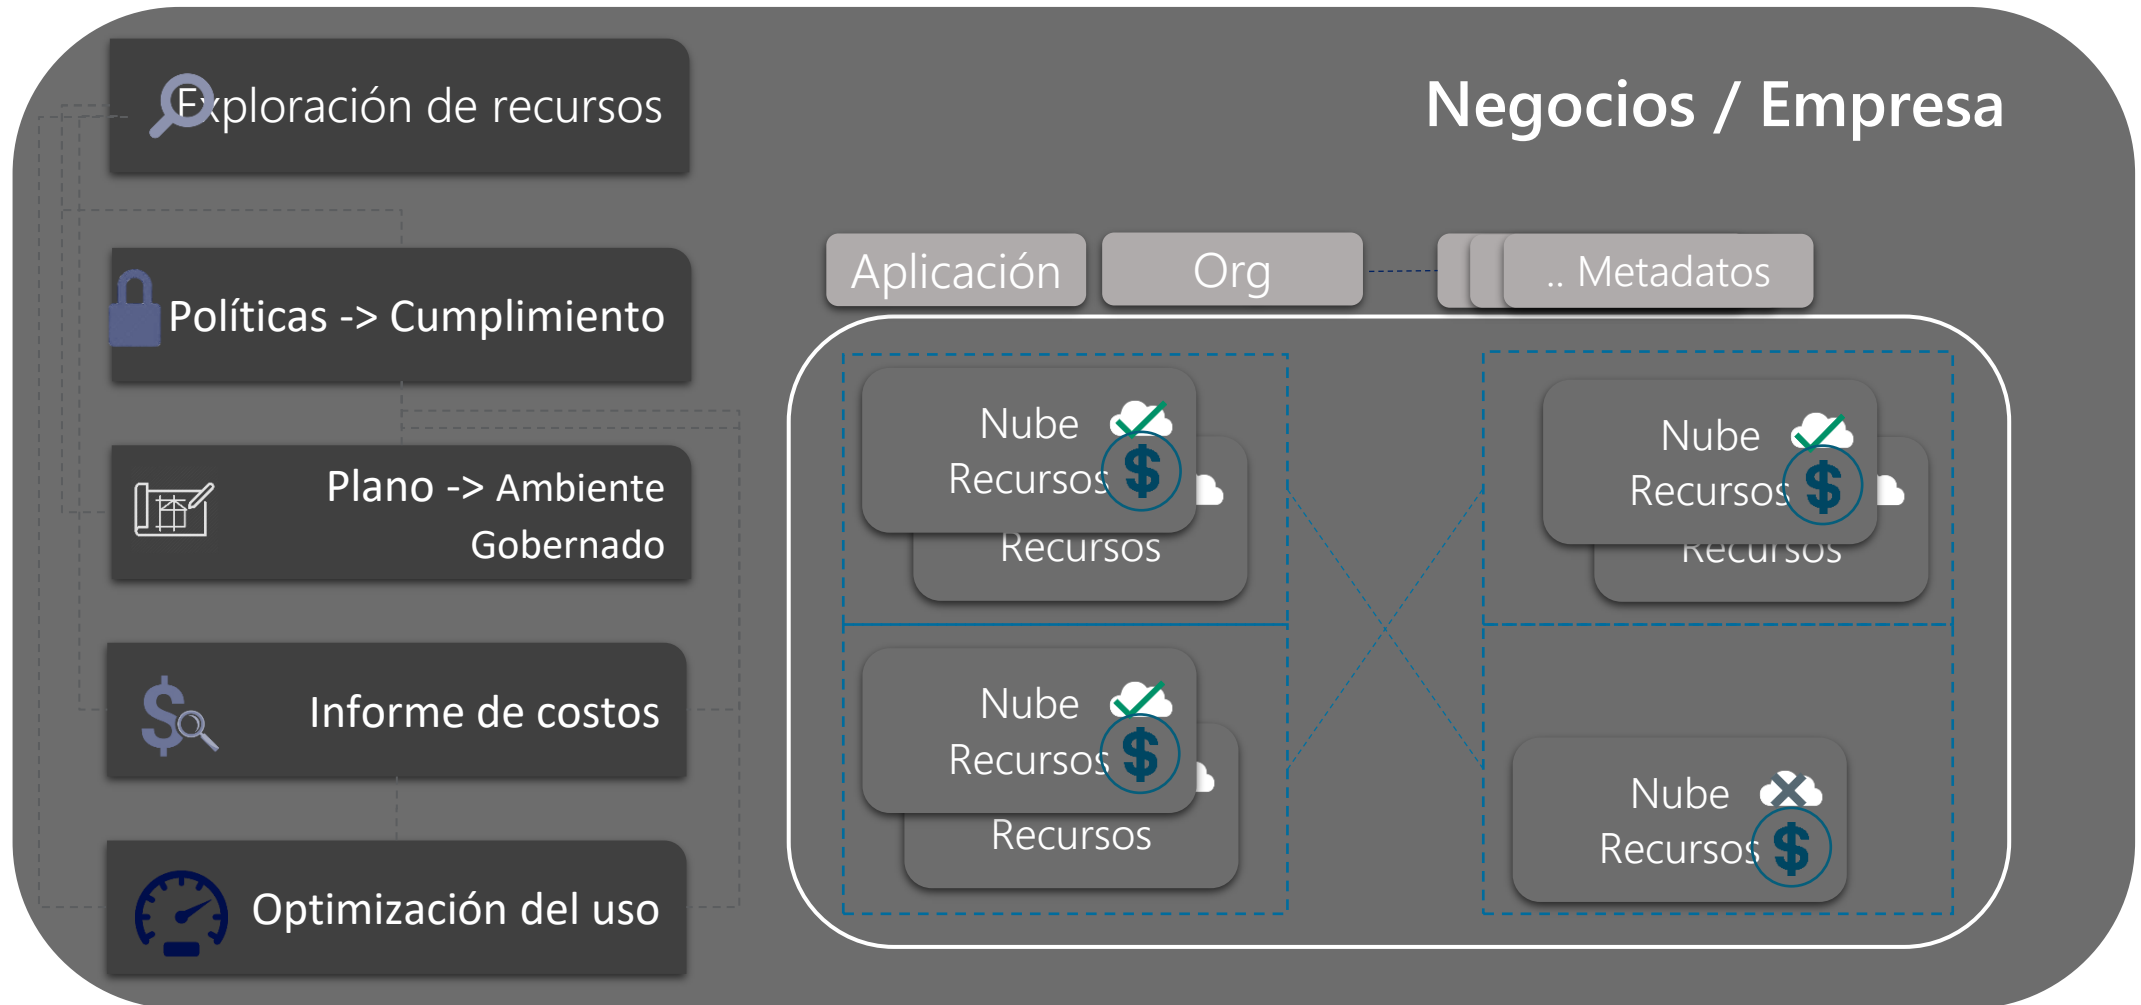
Exploración de recursos

Negocios / Empresa

Políticas -> Cumplimiento

Aplicación

Org

.. Metadatos

Plano -> Ambiente Gobernado

Informe de costos

Optimización del uso

Nube
Recursos
$
Recursos

Nube
Recursos
$
Recursos

Nube
Recursos
$
Recursos

Nube
Recursos
$